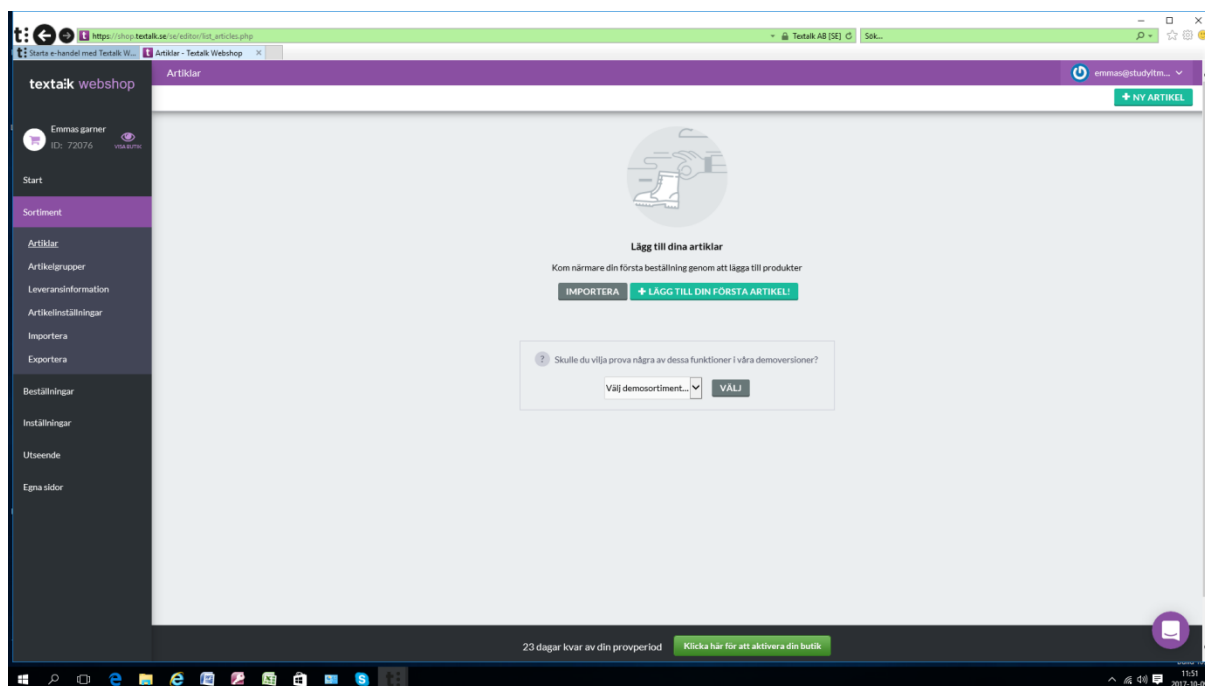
https://shop.textalk.se/se/editor/list_articles.php
Textalk AB [SE]
Sök...
Starta e-handel med Textalk W...
Artiklar - Textalk Webshop

textalk webshop
Artiklar
emmas@studyitm...
+ NY ARTIKEL

Emmas garner
ID: 72076
VISA BUTIK

Start
Sortiment
Artiklar
Artikelgrupper
Leveransinformation
Artikelinställningar
Importera
Exportera
Beställningar
Inställningar
Utseende
Egna sidor

Lägg till dina artiklar

Kom närmare din första beställning genom att lägga till produkter

IMPORTERA
+ LÄGG TILL DIN FÖRSTA ARTIKEL!

Skulle du vilja prova några av dessa funktioner i våra demoversioner?

Välj demosortiment...
VÄLJ

23 dagar kvar av din provperiod
Klicka här för att aktivera din butik

11:51
2017-10-0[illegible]